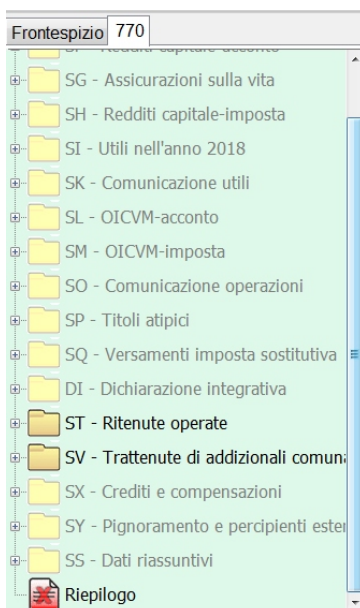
Frontespizio 770

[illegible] - Redditi capitale-acconto
SG - Assicurazioni sulla vita
SH - Redditi capitale-imposta
SI - Utili nell'anno 2018
SK - Comunicazione utili
SL - OICVM-acconto
SM - OICVM-imposta
SO - Comunicazione operazioni
SP - Titoli atipici
SQ - Versamenti imposta sostitutiva
DI - Dichiarazione integrativa
ST - Ritenute operate
SV - Trattenute di addizionali comuna
SX - Crediti e compensazioni
SY - Pignoramento e percipienti ester
SS - Dati riassuntivi
Riepilogo